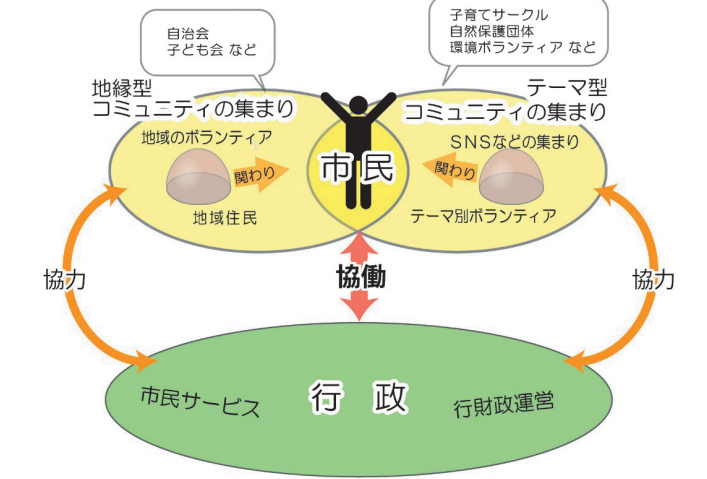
自治会
子ども会 など

子育てサークル
自然保護団体
環境ボランティア など

地縁型
コミュニティの集まり

テーマ型
コミュニティの集まり

地域のボランティア

関わり

地域住民

市民

SNSなどの集まり

関わり

テーマ別ボランティア

協力

協働

協力

市民サービス

行 政

行財政運営